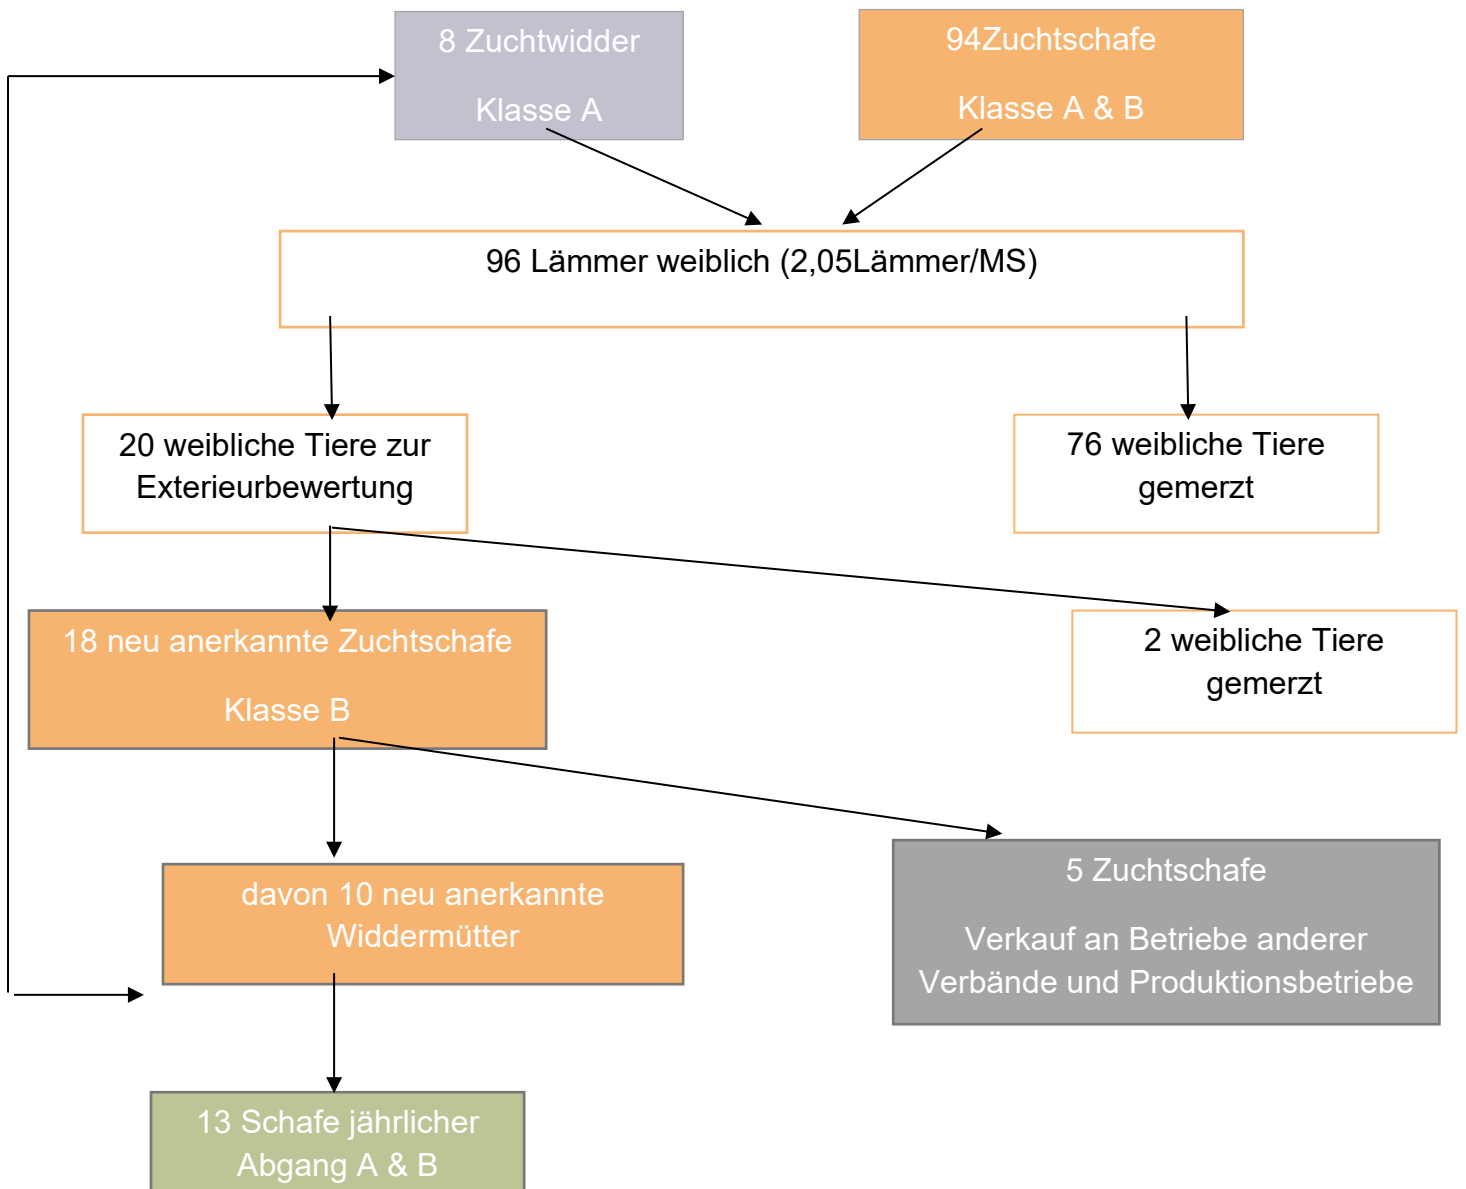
8 Zuchtwidder

Klasse A

94Zuchtschafe

Klasse A & B

96 Lämmer weiblich (2,05Lämmer/MS)

20 weibliche Tiere zur Exterieurbewertung

76 weibliche Tiere gemerzt

18 neu anerkannte Zuchtschafe

Klasse B

2 weibliche Tiere gemerzt

davon 10 neu anerkannte Widdermütter

5 Zuchtschafe

Verkauf an Betriebe anderer Verbände und Produktionsbetriebe

13 Schafe jährlicher Abgang A & B